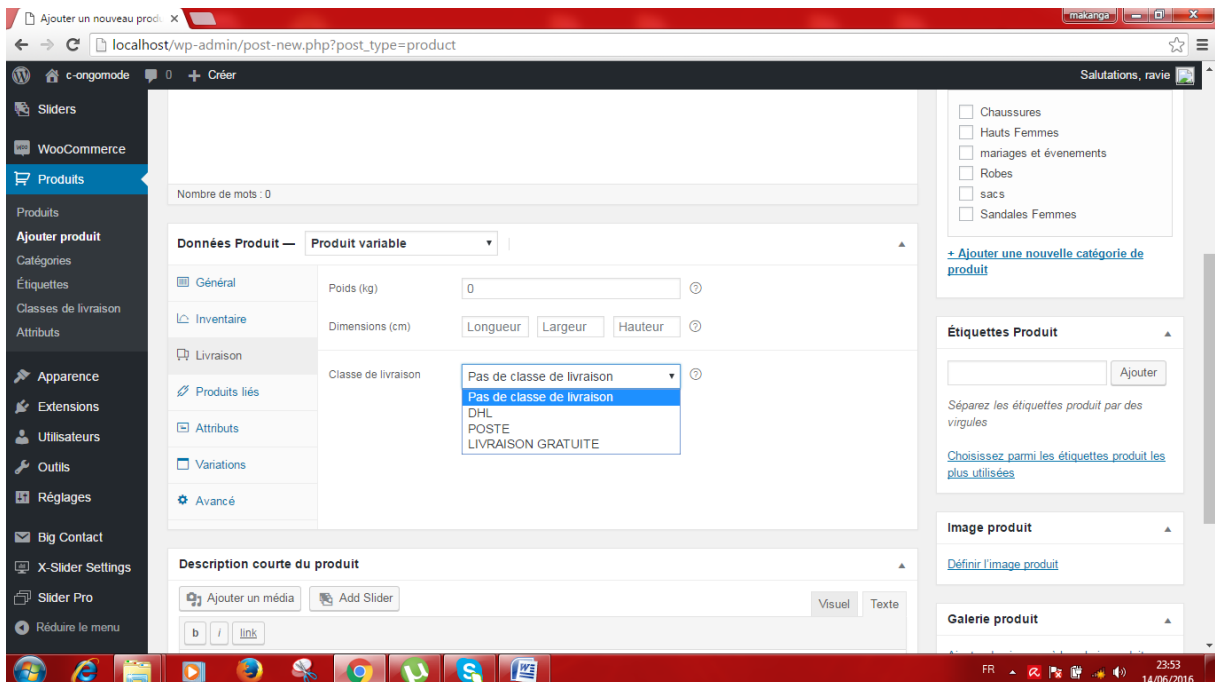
Ajouter un nouveau prod ×

makanga

localhost/wp-admin/post-new.php?post_type=product

c-ongomode 0 + Créer

Salutations, ravie

Sliders
WooCommerce
Produits
Produits
Ajouter produit
Catégories
Étiquettes
Classes de livraison
Attributs
Apparence
Extensions
Utilisateurs
Outils
Réglages
Big Contact
X-Slider Settings
Slider Pro
Réduire le menu

Nombre de mots : 0

Données Produit — Produit variable

Général
Inventaire
Livraison
Produits liés
Attributs
Variations
Avancé

Poids (kg) 0
Dimensions (cm) Longueur Largeur Hauteur
Classe de livraison Pas de classe de livraison
Pas de classe de livraison
DHL
POSTE
LIVRAISON GRATUITE

Description courte du produit
Ajouter un média Add Slider
Visuel Texte
b i link

Chaussures
Hauts Femmes
mariages et évenements
Robes
sacs
Sandales Femmes

+ Ajouter une nouvelle catégorie de produit

Étiquettes Produit
Ajouter
Séparez les étiquettes produit par des virgules
Choisissez parmi les étiquettes produit les plus utilisées

Image produit
Définir l'image produit

Galerie produit

FR 23:53 14/06/2016